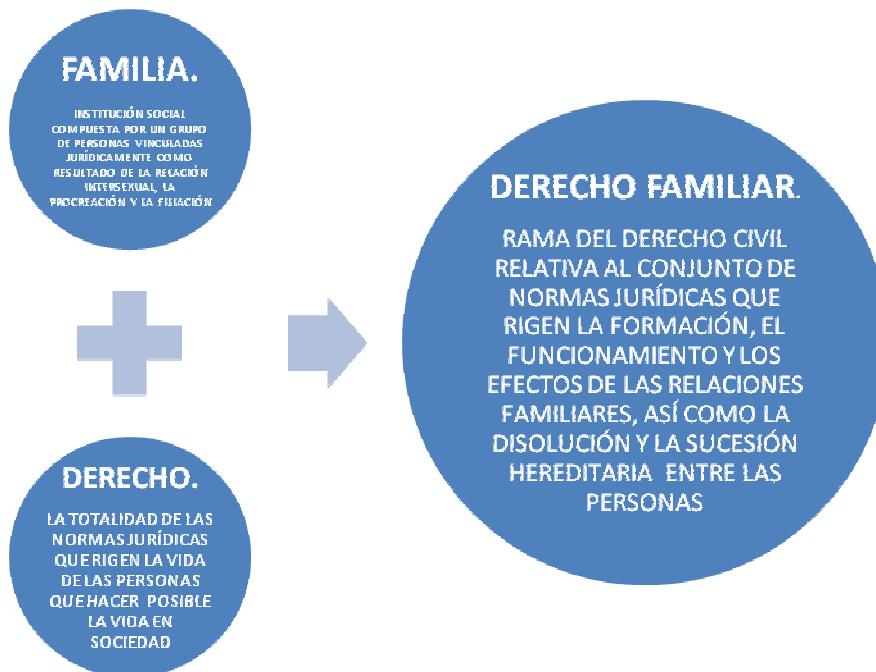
FAMILIA.

INSTITUCIÓN SOCIAL COMPUESTA POR UN GRUPO DE PERSONAS VINCULADAS JURÍDICAMENTE COMO RESULTADO DE LA RELACIÓN INTERSEXUAL, LA PROCREACIÓN Y LA FILIACIÓN

DERECHO.

LA TOTALIDAD DE LAS NORMAS JURÍDICAS QUE RIGEN LA VIDA DE LAS PERSONAS QUE HACER POSIBLE LA VIDA EN SOCIEDAD

DERECHO FAMILIAR.

RAMA DEL DERECHO CIVIL RELATIVA AL CONJUNTO DE NORMAS JURÍDICAS QUE RIGEN LA FORMACIÓN, EL FUNCIONAMIENTO Y LOS EFECTOS DE LAS RELACIONES FAMILIARES, ASÍ COMO LA DISOLUCIÓN Y LA SUCESIÓN HEREDITARIA ENTRE LAS PERSONAS